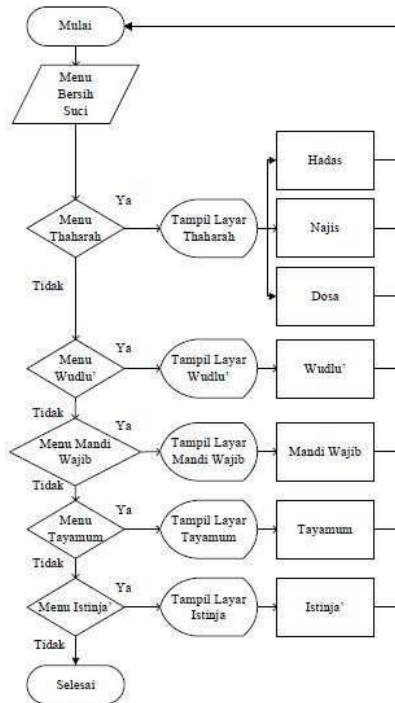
Mulai

Menu Bersih Suci

Ya

Menu Thaharah

Tampil Layar Thaharah

Hadas

Najis

Dosa

Tidak

Ya

Menu Wudlu'

Tampil Layar Wudlu'

Wudlu'

Tidak

Ya

Menu Mandi Wajib

Tampil Layar Mandi Wajib

Mandi Wajib

Tidak

Ya

Menu Tayamum

Tampil Layar Tayamum

Tayamum

Tidak

Ya

Menu Istinja'

Tampil Layar Istinja

Istinja'

Tidak

Selesai